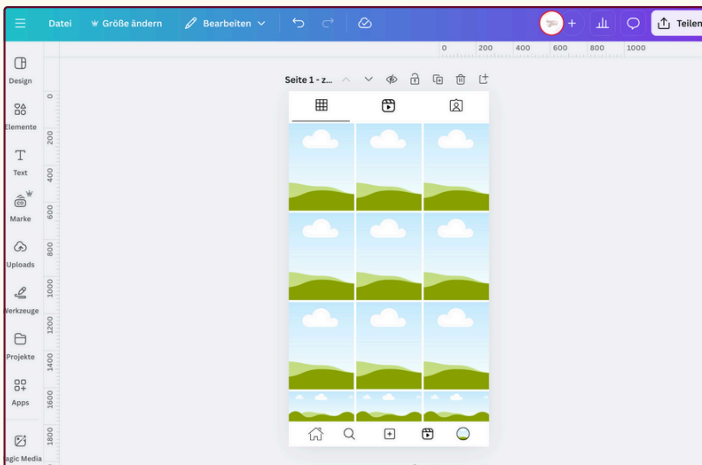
Datei Größe ändern Bearbeiten

Teilen

0 200 400 600 800 1000

Seite 1 - z...

Design

Elemente

Text

Marke

Uploads

Werkzeuge

Projekte

Apps

agic Media

0
200
400
600
800
1000
1200
1400
1600
1800